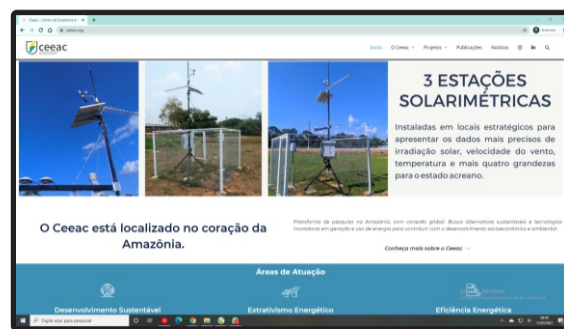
Ceeac – Centro de Excelência e... ×

ceeac.org

ceeac

Início O Ceeac Projetos Publicações Notícias

3 ESTAÇÕES SOLARIMÉTRICAS

Instaladas em locais estratégicos para apresentar os dados mais precisos de irradiação solar, velocidade do vento, temperatura e mais quatro grandezas para o estado acreano.

O Ceeac está localizado no coração da Amazônia.

Plataforma de pesquisa na Amazônia, com conexão global. Busca alternativas sustentáveis e tecnologias inovadoras em geração e uso de energia para contribuir com o desenvolvimento socioeconômico e ambiental.

Conheça mais sobre o Ceeac →

Áreas de Atuação

Desenvolvimento Sustentável

Extrativismo Energético

Eficiência Energética

Digite aqui para pesquisar